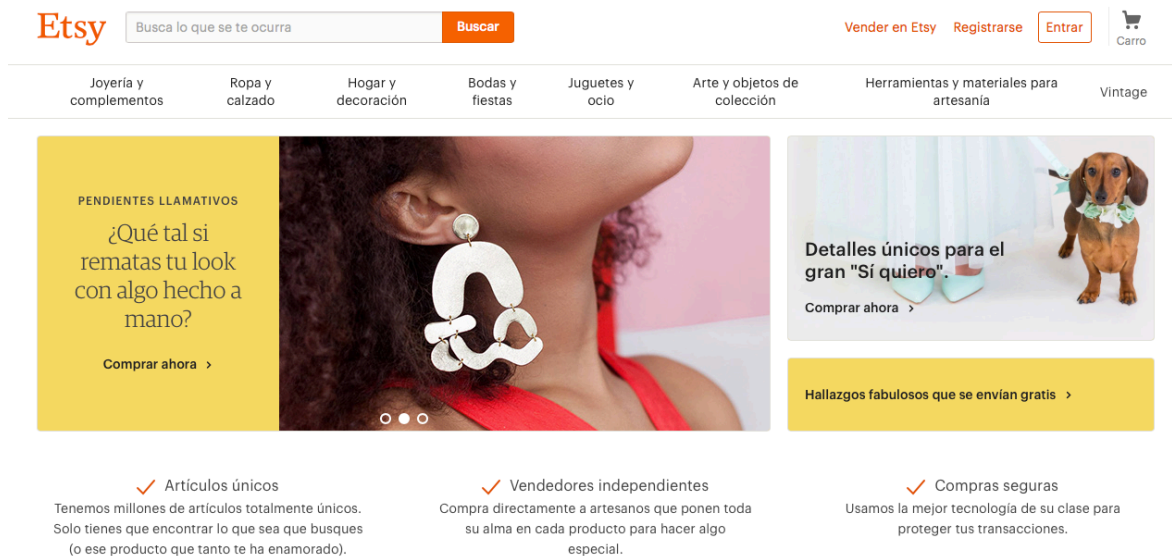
Etsy

Busca lo que se te ocurra

Buscar

Vender en Etsy

Registrarse

Entrar

Carro

Joyería y complementos

Ropa y calzado

Hogar y decoración

Bodas y fiestas

Juguetes y ocio

Arte y objetos de colección

Herramientas y materiales para artesanía

Vintage

PENDIENTES LLAMATIVOS

¿Qué tal si rematas tu look con algo hecho a mano?

Comprar ahora ›

Detalles únicos para el gran "Sí quiero".

Comprar ahora ›

Hallazgos fabulosos que se envían gratis ›

Artículos únicos

Tenemos millones de artículos totalmente únicos. Solo tienes que encontrar lo que sea que busques (o ese producto que tanto te ha enamorado).

Vendedores independientes

Compra directamente a artesanos que ponen toda su alma en cada producto para hacer algo especial.

Compras seguras

Usamos la mejor tecnología de su clase para proteger tus transacciones.